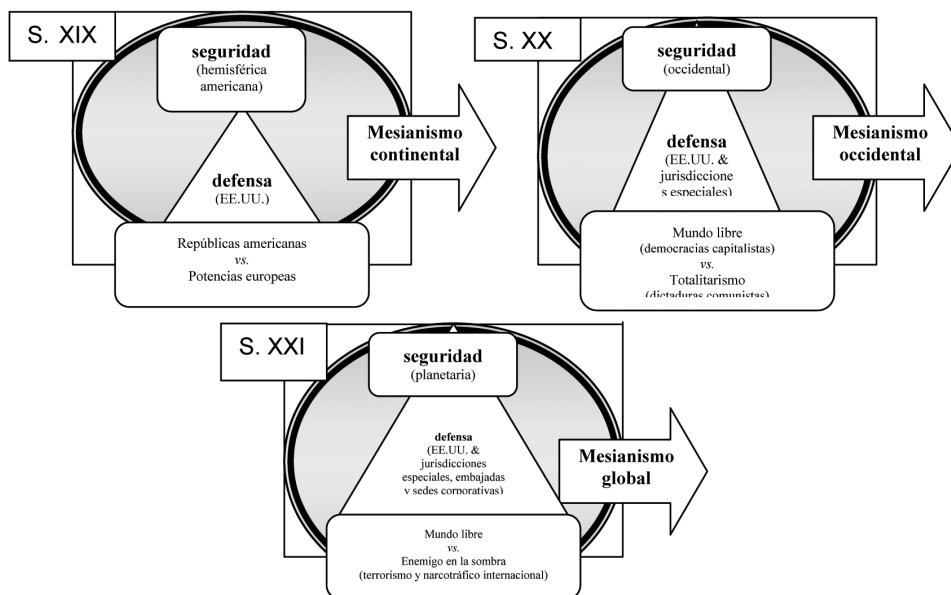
S. XIX

seguridad
(hemisférica americana)

defensa
(EE.UU.)

Repúblicas americanas
*vs.*
Potencias europeas

Mesianismo continental

S. XX

seguridad
(occidental)

defensa
(EE.UU. & jurisdicciones especiales)

Mundo libre
(democracias capitalistas)
*vs.*
Totalitarismo
(dictaduras comunistas)

Mesianismo occidental

S. XXI

seguridad
(planetaria)

defensa
(EE.UU. & jurisdicciones especiales, embajadas y sedes corporativas)

Mundo libre
*vs.*
Enemigo en la sombra
(terrorismo y narcotráfico internacional)

Mesianismo global